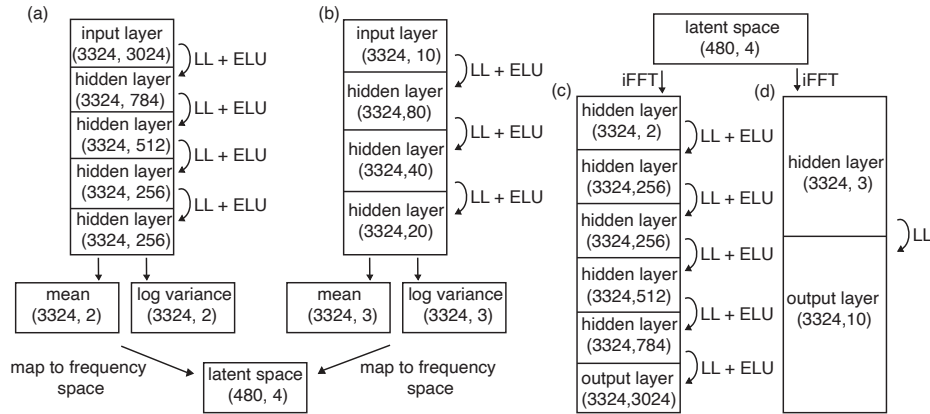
(a)

input layer (3324, 3024)

LL + ELU

hidden layer (3324, 784)

LL + ELU

hidden layer (3324, 512)

LL + ELU

hidden layer (3324, 256)

LL + ELU

hidden layer (3324, 256)

mean (3324, 2)

log variance (3324, 2)

map to frequency space

(b)

input layer (3324, 10)

LL + ELU

hidden layer (3324,80)

LL + ELU

hidden layer (3324,40)

LL + ELU

hidden layer (3324,20)

mean (3324, 3)

log variance (3324, 3)

map to frequency space

latent space (480, 4)

latent space (480, 4)

iFFT

(c)

hidden layer (3324, 2)

LL + ELU

hidden layer (3324,256)

LL + ELU

hidden layer (3324,256)

LL + ELU

hidden layer (3324,512)

LL + ELU

hidden layer (3324,784)

LL + ELU

output layer (3324,3024)

iFFT

(d)

hidden layer (3324, 3)

LL

output layer (3324,10)